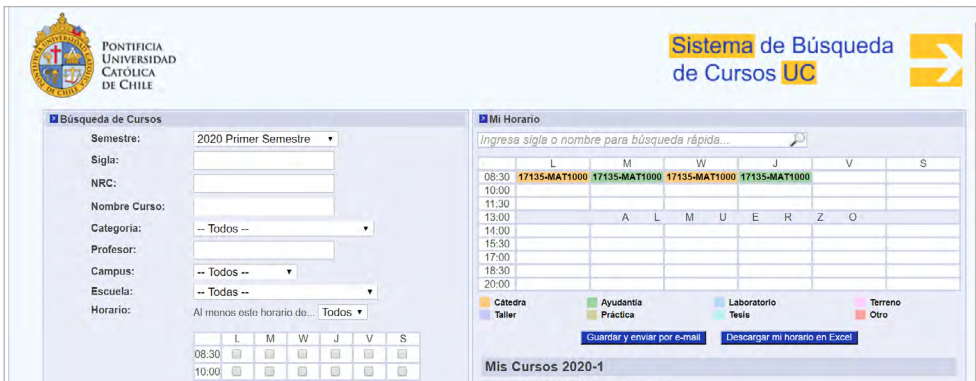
Pontificia Universidad Católica de Chile

Sistema de Búsqueda de Cursos UC

Búsqueda de Cursos

Semestre: 2020 Primer Semestre

Sigla:

NRC:

Nombre Curso:

Categoría: -- Todos --

Profesor:

Campus: -- Todos --

Escuela: -- Todas --

Horario: Al menos este horario de... Todos

| | L | M | W | J | V | S |
|---|---|---|---|---|---|---|
| 08:30 | | | | | | |
| 10:00 | | | | | | |

Mi Horario

Ingresa sigla o nombre para búsqueda rápida...

| | L | M | W | J | V | S |
|---|---|---|---|---|---|---|
| 08:30 | 17135-MAT1000 | 17135-MAT1000 | 17135-MAT1000 | 17135-MAT1000 | | |
| 10:00 | | | | | | |
| 11:30 | | | | | | |
| 13:00 | A L | M U | E R | Z O | | |
| 14:00 | | | | | | |
| 15:30 | | | | | | |
| 17:00 | | | | | | |
| 18:30 | | | | | | |
| 20:00 | | | | | | |

Cátedra Ayudantía Laboratorio Terreno
Taller Práctica Tesis Otro

Guardar y enviar por e-mail Descargar mi horario en Excel

Mis Cursos 2020-1